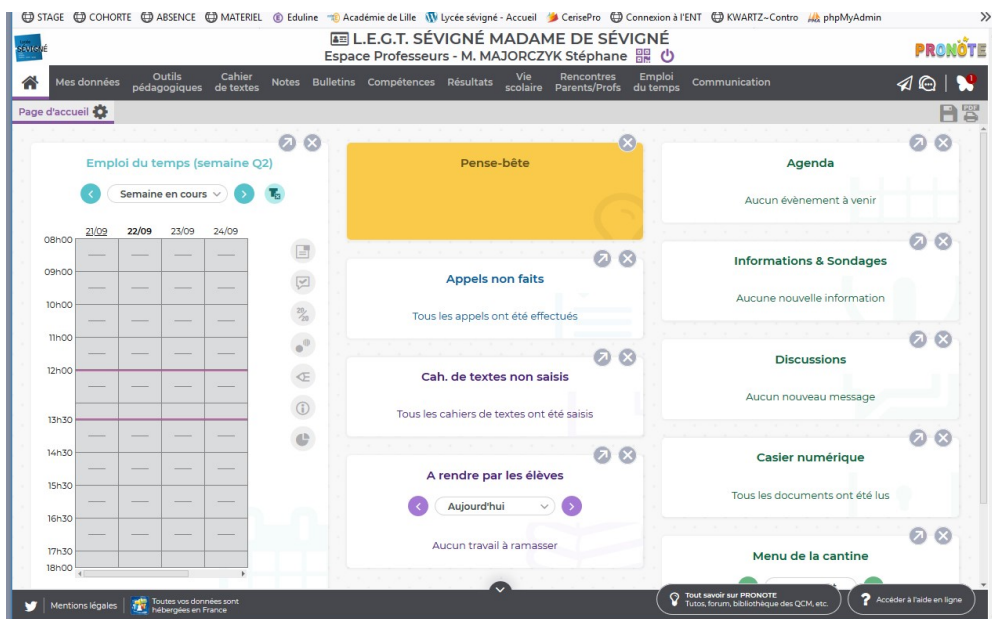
STAGE COHORTE ABSENCE MATERIEL Eduline Académie de Lille Lycée sévigné - Accueil CerisePro Connexion à l'ENT KWARTZ~Contro phpMyAdmin »

SÉVIGNÉ

L.E.G.T. SÉVIGNÉ MADAME DE SÉVIGNÉ
Espace Professeurs - M. MAJORCZYK Stéphane

PRONOTE

Mes données | Outils pédagogiques | Cahier de textes | Notes | Bulletins | Compétences | Résultats | Vie scolaire | Rencontres Parents/Profs | Emploi du temps | Communication

Page d'accueil

Emploi du temps (semaine Q2)

Semaine en cours

| | 21/09 | 22/09 | 23/09 | 24/09 |
|---|---|---|---|---|
| 08h00 | | | | |
| 09h00 | | | | |
| 10h00 | | | | |
| 11h00 | | | | |
| 12h00 | | | | |
| 13h30 | | | | |
| 14h30 | | | | |
| 15h30 | | | | |
| 16h30 | | | | |
| 17h30 | | | | |
| 18h00 | | | | |

Pense-bête

Appels non faits
Tous les appels ont été effectués

Cah. de textes non saisis
Tous les cahiers de textes ont été saisis

A rendre par les élèves
Aujourd'hui
Aucun travail à ramasser

Agenda
Aucun évènement à venir

Informations & Sondages
Aucune nouvelle information

Discussions
Aucun nouveau message

Casier numérique
Tous les documents ont été lus

Menu de la cantine

Mentions légales | Toutes vos données sont hébergées en France

Tout savoir sur PRONOTE
Tutos, forum, bibliothèque des QCM, etc.

Accéder à l'aide en ligne